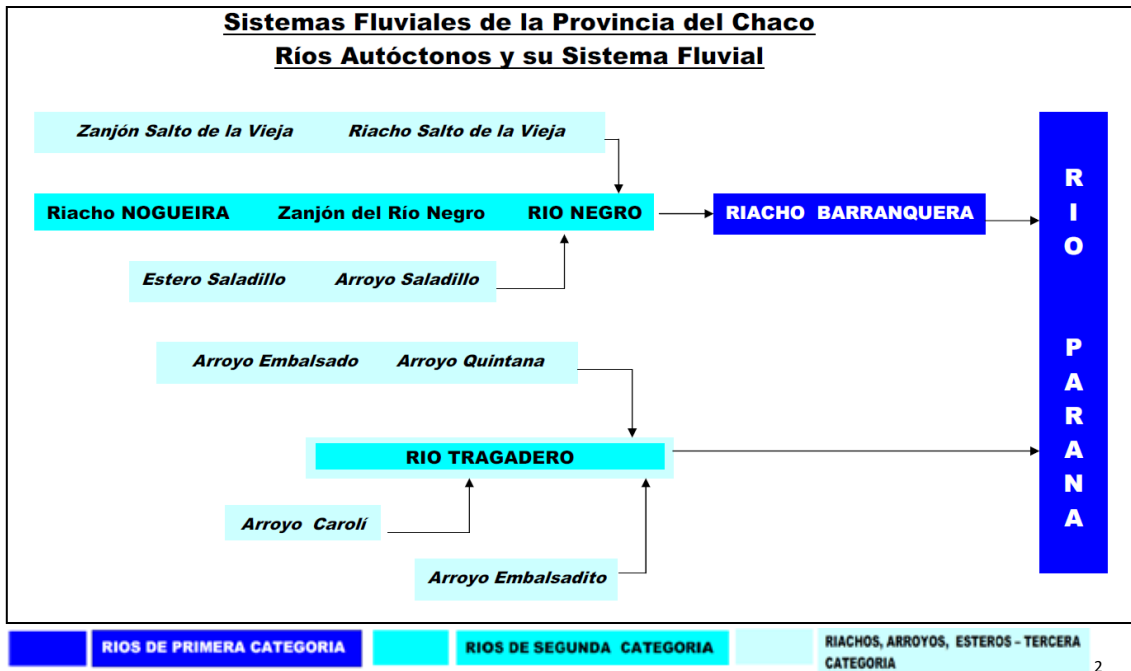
Sistemas Fluviales de la Provincia del Chaco
Ríos Autóctonos y su Sistema Fluvial

Zanjón Salto de la Vieja Riacho Salto de la Vieja

Riacho NOGUEIRA Zanjón del Río Negro RIO NEGRO

RIACHO BARRANQUERA

Estero Saladillo Arroyo Saladillo

Arroyo Embalsado Arroyo Quintana

RIO TRAGADERO

Arroyo Carolí

Arroyo Embalsadito

RIO PARANA

RIOS DE PRIMERA CATEGORIA
RIOS DE SEGUNDA CATEGORIA
RIACHOS, ARROYOS, ESTEROS – TERCERA CATEGORIA

2